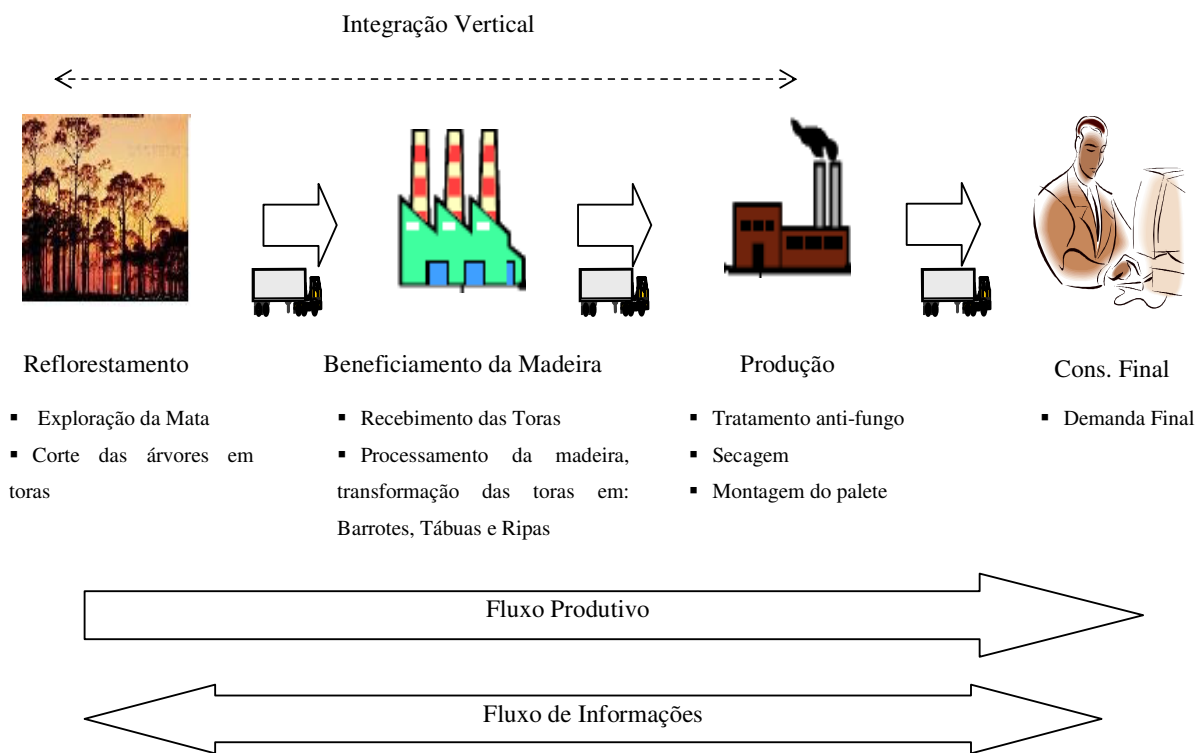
Integração Vertical

Reflorestamento

- Exploração da Mata
- Corte das árvores em toras

Beneficiamento da Madeira

- Recebimento das Toras
- Processamento da madeira, transformação das toras em: Barrotes, Tábuas e Ripas

Produção

- Tratamento anti-fungo
- Secagem
- Montagem do palete

Cons. Final

- Demanda Final

Fluxo Produtivo

Fluxo de Informações